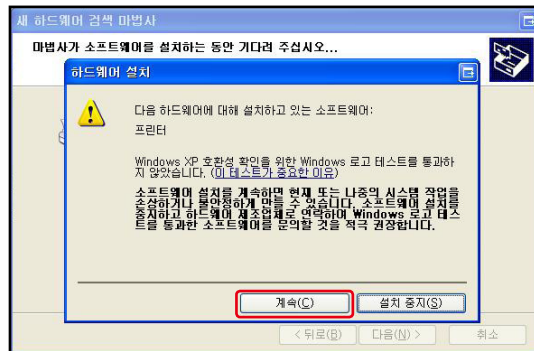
새 하드웨어 검색 마법사

마법사가 소프트웨어를 설치하는 동안 기다려 주십시오...

하드웨어 설치

다음 하드웨어에 대해 설치하고 있는 소프트웨어:

프린터

Windows XP 호환성 확인을 위한 Windows 로고 테스트를 통과하지 않았습니다. (이 테스트가 중요한 이유)

소프트웨어 설치를 계속하면 현재 또는 나중에 시스템 작업을 손상하거나 불안정하게 만들 수 있습니다. 소프트웨어 설치를 중지하고 하드웨어 제조업체로 연락하여 Windows 로고 테스트를 통과한 소프트웨어를 문의할 것을 적극 권장합니다.

계속(C)

설치 중지(S)

< 뒤로(B)

다음(N) >

취소